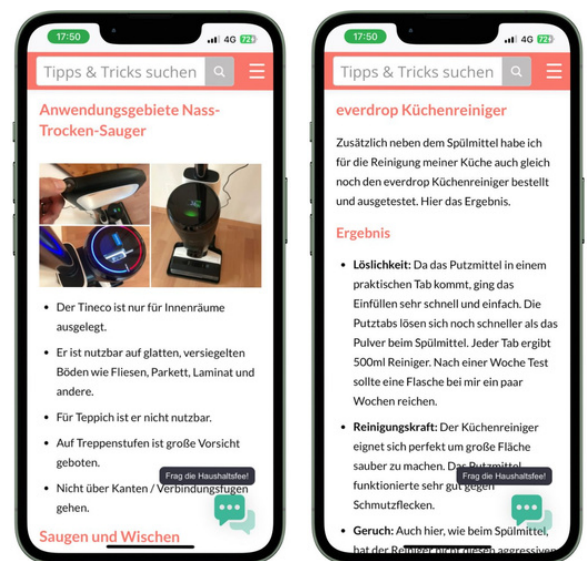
17:50 4G 72

Tipps & Tricks suchen

Anwendungsgebiete Nass-Trocken-Sauger

- Der Tineco ist nur für Innenräume ausgelegt.
- Er ist nutzbar auf glatten, versiegelten Böden wie Fliesen, Parkett, Laminat und andere.
- Für Teppich ist er nicht nutzbar.
- Auf Treppenstufen ist große Vorsicht geboten.
- Nicht über Kanten / Verbindungsfugen gehen.

Frag die Haushaltsfee!

Saugen und Wischen

17:50 4G 72

Tipps & Tricks suchen

everdrop Küchenreiniger

Zusätzlich neben dem Spülmittel habe ich für die Reinigung meiner Küche auch gleich noch den everdrop Küchenreiniger bestellt und ausgetestet. Hier das Ergebnis.

Ergebnis

- **Löslichkeit:** Da das Putzmittel in einem praktischen Tab kommt, ging das Einfüllen sehr schnell und einfach. Die Putztabs lösen sich noch schneller als das Pulver beim Spülmittel. Jeder Tab ergibt 500ml Reiniger. Nach einer Woche Test sollte eine Flasche bei mir ein paar Wochen reichen.
- **Reinigungskraft:** Der Küchenreiniger eignet sich perfekt um große Fläche sauber zu machen. Das Putzmittel funktionierte sehr gut gegen Schmutzflecken.
- **Geruch:** Auch hier, wie beim Spülmittel, hat der Reiniger nicht diesen aggressiven

Frag die Haushaltsfee!